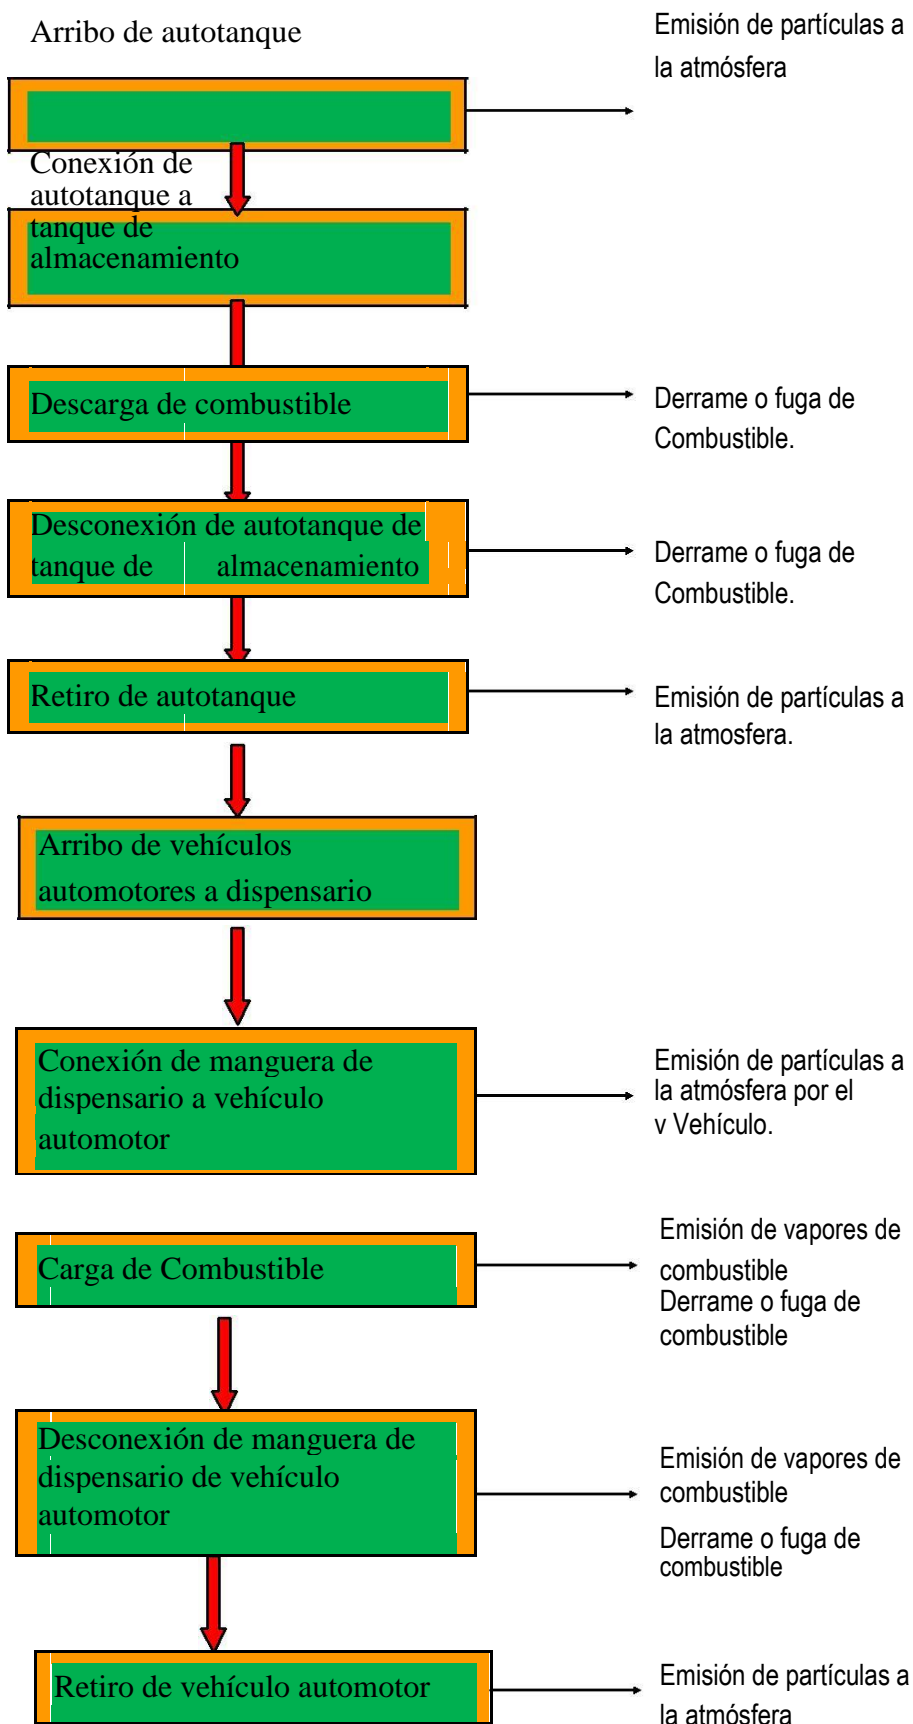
Arribo de autotanque

Emisión de partículas a la atmósfera

Conexión de autotanque a tanque de almacenamiento

Descarga de combustible

Derrame o fuga de Combustible.

Desconexión de autotanque de tanque de almacenamiento

Derrame o fuga de Combustible.

Retiro de autotanque

Emisión de partículas a la atmosfera.

Arribo de vehículos automotores a dispensario

Conexión de manguera de dispensario a vehículo automotor

Emisión de partículas a la atmósfera por el v Vehículo.

Carga de Combustible

Emisión de vapores de combustible
Derrame o fuga de combustible

Desconexión de manguera de dispensario de vehículo automotor

Emisión de vapores de combustible

Derrame o fuga de combustible

Retiro de vehículo automotor

Emisión de partículas a la atmósfera